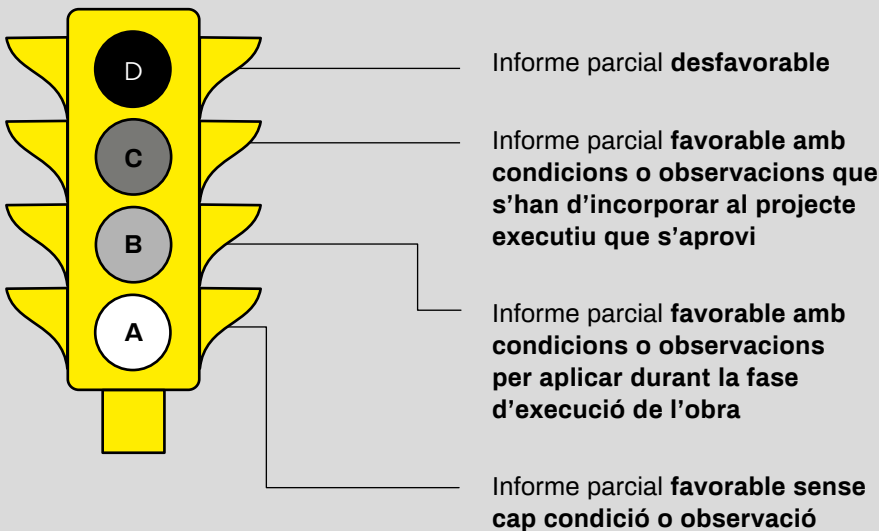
D

C

B

A

Informe parcial **desfavorable**

Informe parcial **favorable amb condicions o observacions que s’han d’incorporar al projecte executiu que s’aprovi**

Informe parcial **favorable amb condicions o observacions per aplicar durant la fase d’execució de l’obra**

Informe parcial **favorable sense cap condició o observació**